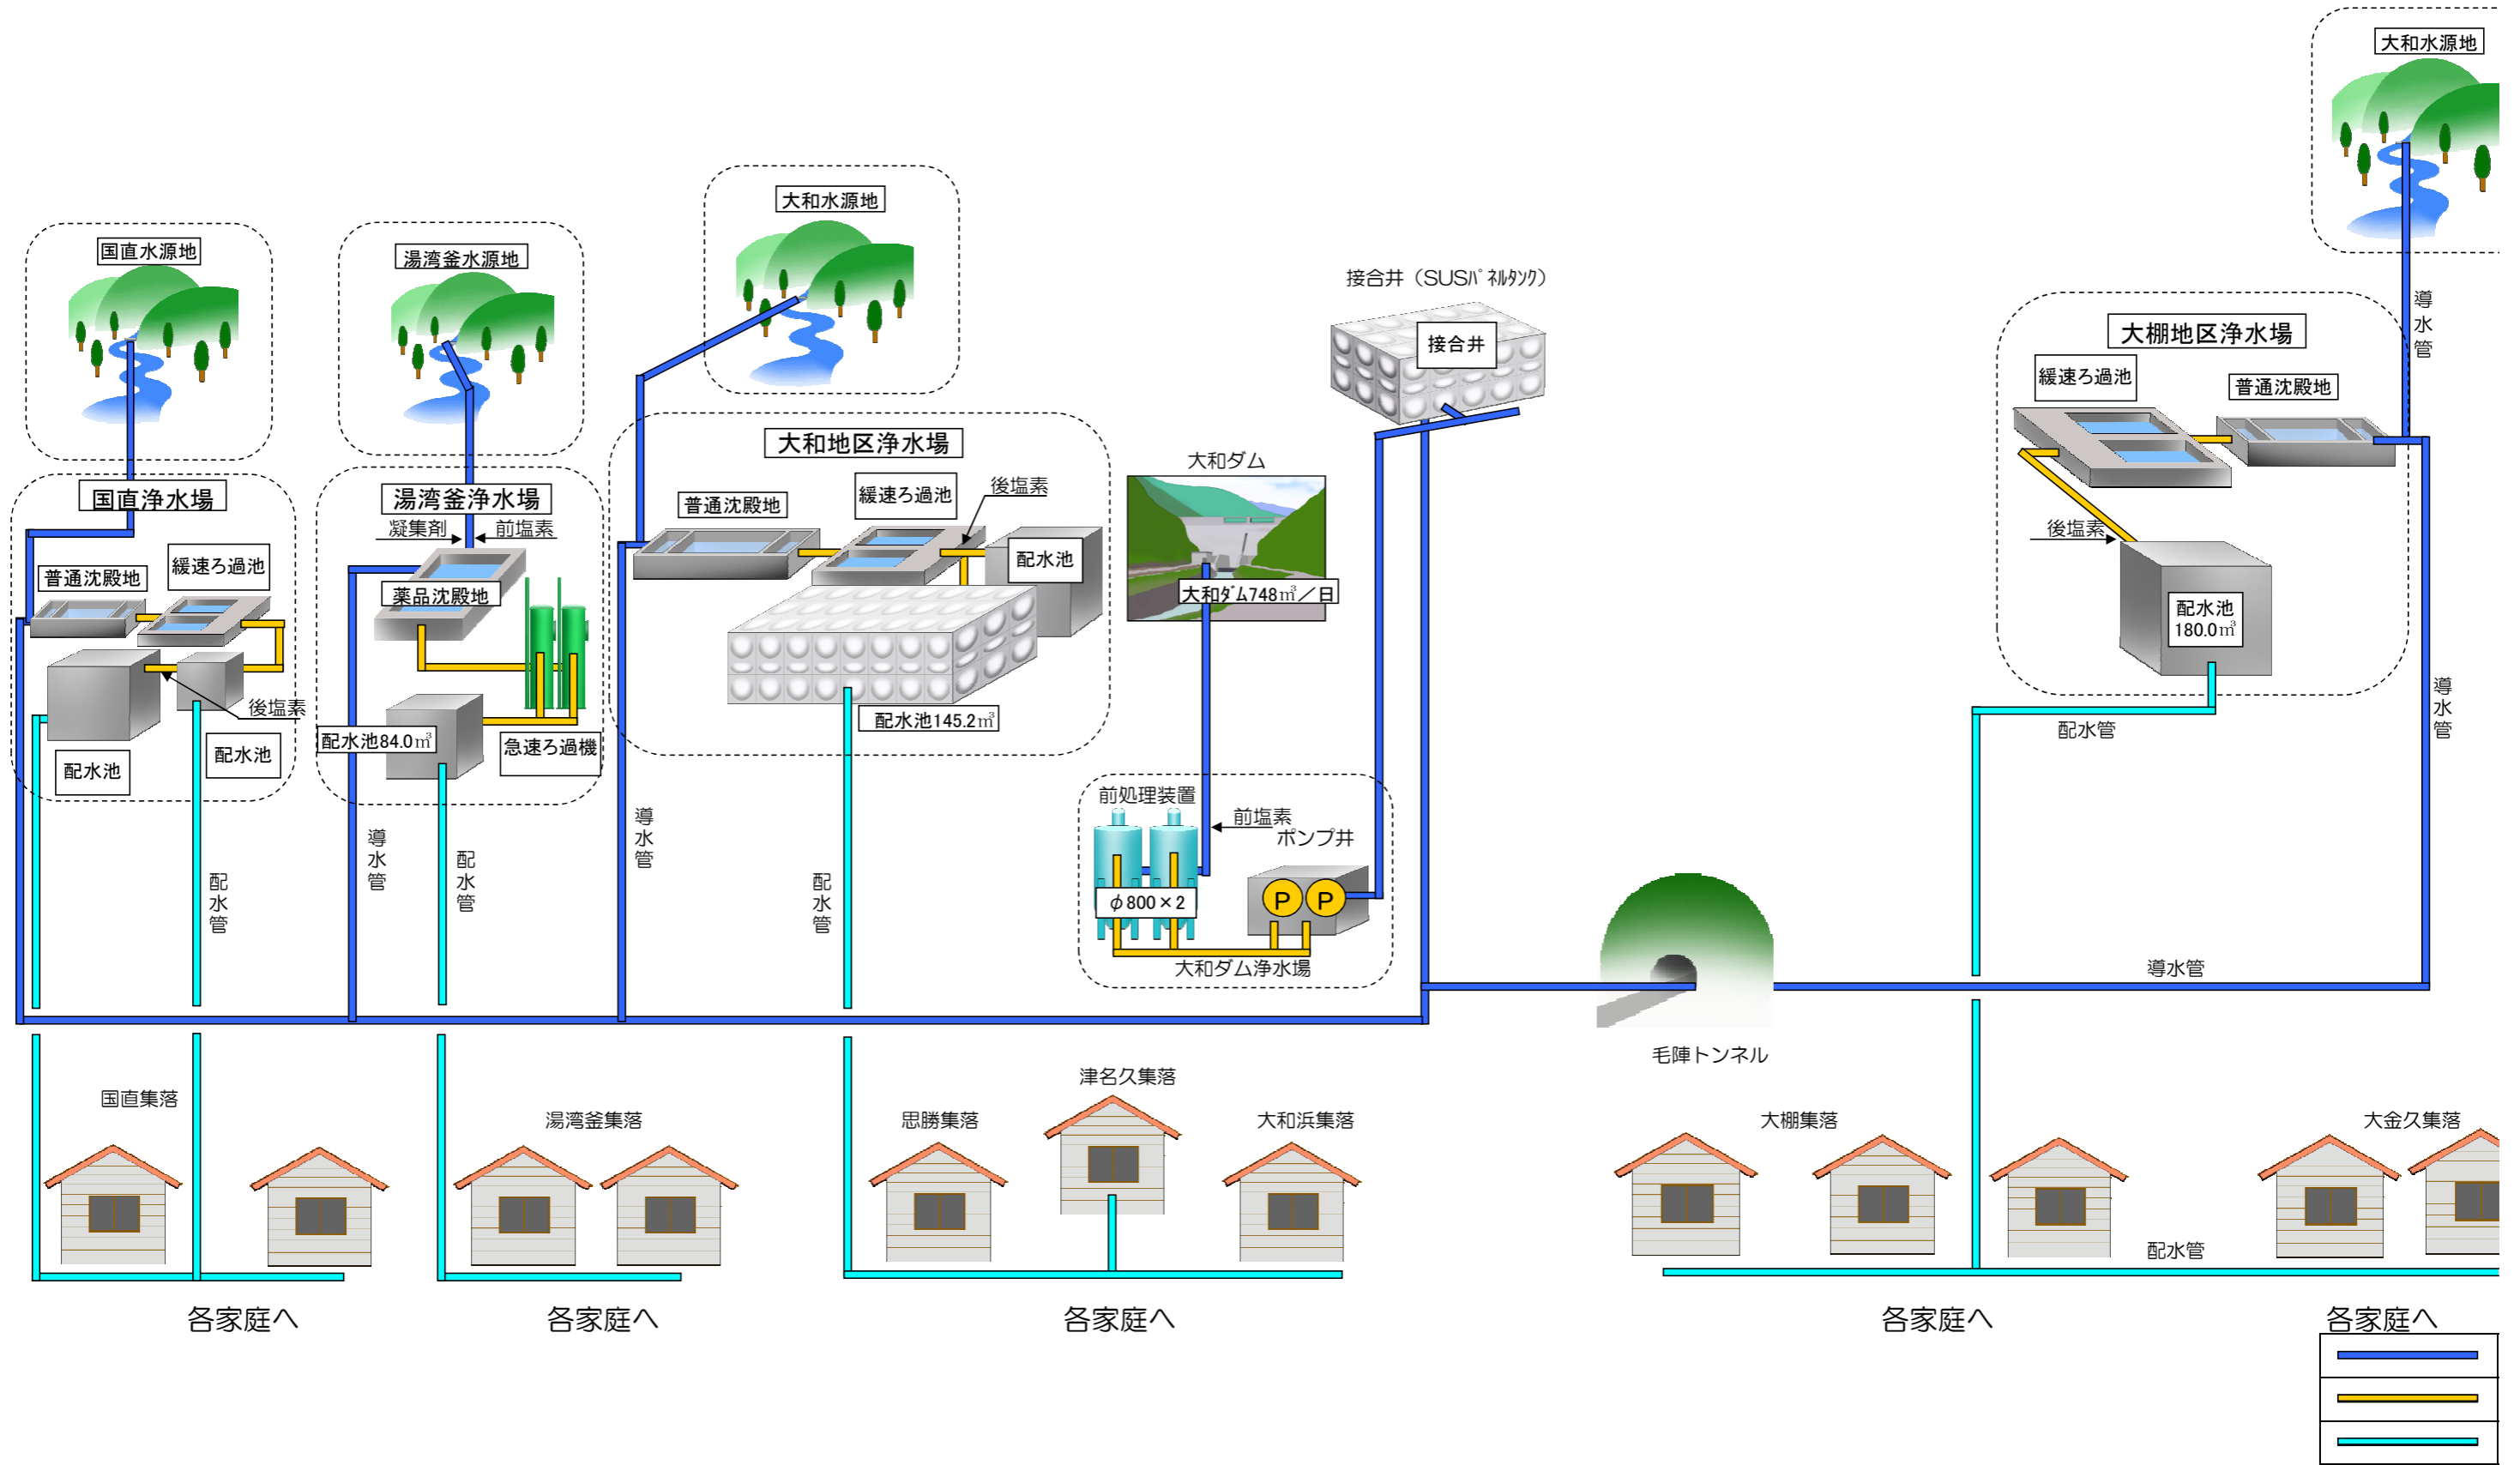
国直水源地

湯湾釜水源地

大和水源地

大和水源地

接合井（SUSﾊﾟﾈﾙﾀﾝｸ）

接合井

大棚地区浄水場

緩速ろ過池

普通沈殿地

導水管

国直浄水場

普通沈殿地

緩速ろ過池

後塩素

配水池

配水池

湯湾釜浄水場

凝集剤

前塩素

薬品沈殿地

配水池84.0㎥

急速ろ過機

大和地区浄水場

普通沈殿地

緩速ろ過池

後塩素

配水池

配水池145.2㎥

大和ダム

大和ﾀﾞﾑ748㎥／日

後塩素

配水池 180.0㎥

配水管

導水管

前処理装置

前塩素

ポンプ井

$\phi$800×2

P P

大和ダム浄水場

導水管

配水管

導水管

配水管

導水管

配水管

導水管

毛陣トンネル

国直集落

湯湾釜集落

思勝集落

津名久集落

大和浜集落

大棚集落

大金久集落

配水管

各家庭へ

各家庭へ

各家庭へ

各家庭へ

各家庭へ